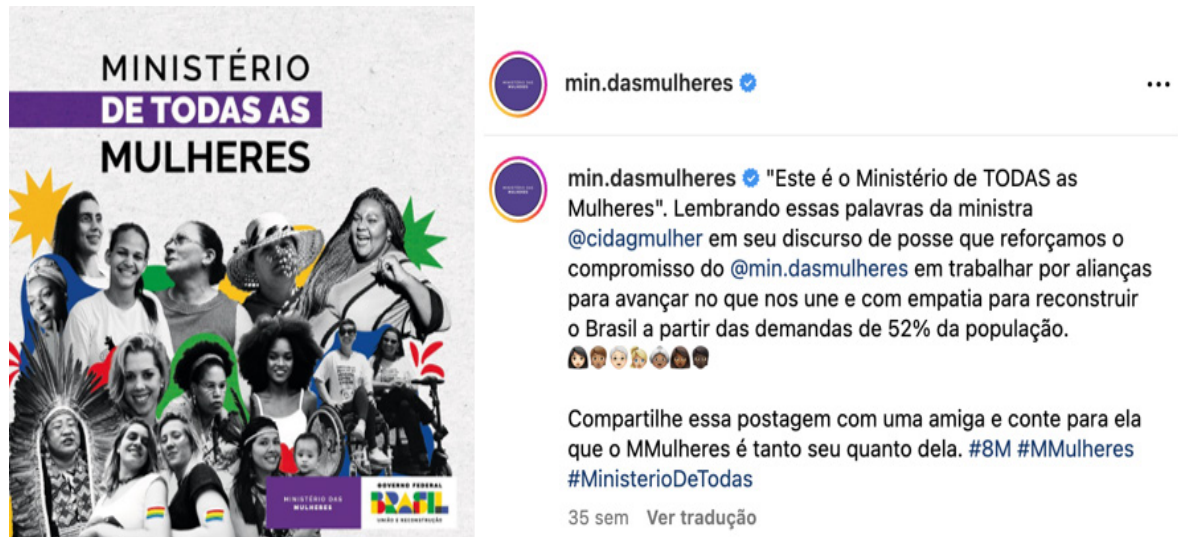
MINISTÉRIO
DE TODAS AS
MULHERES

MINISTÉRIO DAS MULHERES

GOVERNO FEDERAL
BRASIL
UNIÃO E RECONSTRUÇÃO

MINISTÉRIO DAS MULHERES

min.dasmulheres

...

MINISTÉRIO DAS MULHERES

min.dasmulheres "Este é o Ministério de TODAS as Mulheres". Lembrando essas palavras da ministra @cidagmulher em seu discurso de posse que reforçamos o compromisso do @min.dasmulheres em trabalhar por alianças para avançar no que nos une e com empatia para reconstruir o Brasil a partir das demandas de 52% da população.
👩🏻👩🏽👩🏼👱‍♀️👵🏽👩🏾👩🏿

Compartilhe essa postagem com uma amiga e conte para ela que o MMulheres é tanto seu quanto dela. #8M #MMulheres #MinisterioDeTodas

35 sem Ver tradução